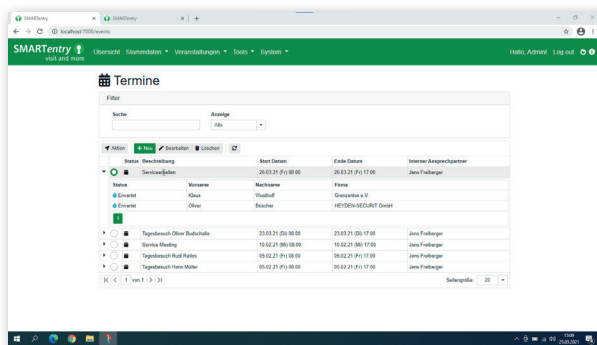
SMARTentry × SMARTentry × +

localhost:7000/events

SMARTentry visit and more

Übersicht Stammdaten ▾ Veranstaltungen ▾ Tools ▾ System ▾

Hallo, Admin! Log out

Termine

Filter

Suche

Anzeige

Alle

Aktion + Neu Bearbeiten Löschen

| | Status | Beschreibung | Start Datum | Ende Datum | Interner Ansprechpartner |
|---|---|---|---|---|---|
| ▾ | | Servicearbeiten | 26.03.21 (Fr) 08:00 | 26.03.21 (Fr) 17:00 | Jens Freiberger |

| Status | Vorname | Nachname | Firma |
|---|---|---|---|
| Erwartet | Klaus | Wusthoff | Grenzenlos e.V. |
| Erwartet | Oliver | Boscher | HEYDEN-SECURIT GmbH |

| | Status | Beschreibung | Start Datum | Ende Datum | Interner Ansprechpartner |
|---|---|---|---|---|---|
| ▸ | | Tagesbesuch Oliver Budschalla | 23.03.21 (Di) 08:00 | 23.03.21 (Di) 17:00 | Jens Freiberger |
| ▸ | | Service Meeting | 10.02.21 (Mi) 08:00 | 10.02.21 (Mi) 17:00 | Jens Freiberger |
| ▸ | | Tagesbesuch Rudi Raltes | 05.02.21 (Fr) 08:00 | 05.02.21 (Fr) 17:00 | Jens Freiberger |
| ▸ | | Tagesbesuch Hans Möller | 05.02.21 (Fr) 08:00 | 05.02.21 (Fr) 17:00 | Jens Freiberger |

1 von 1

Seitengröße: 20

13:06 25.03.2021